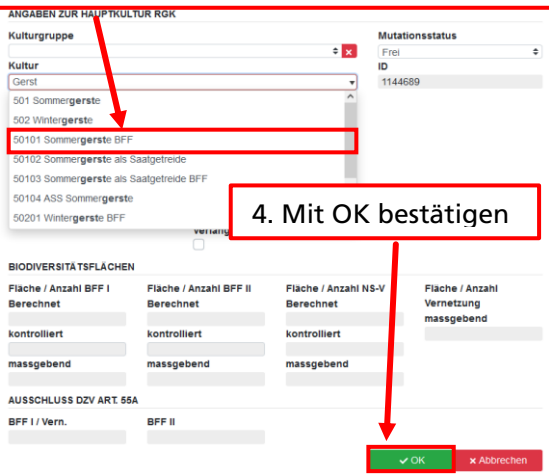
ANGABEN ZUR HAUPTKULTUR RGK

Kulturgruppe

Mutationsstatus

Frei

Kultur

Gerst

ID

1144689

501 Sommergerste

502 Wintergerste

50101 Sommergerste BFF

50102 Sommergerste als Saatgetreide

50103 Sommergerste als Saatgetreide BFF

50104 ASS Sommergerste

50201 Wintergerste BFF

4. Mit OK bestätigen

Verlang

BIODIVERSITÄTSFLÄCHEN

Fläche / Anzahl BFF I

Berechnet

kontrolliert

massgebend

Fläche / Anzahl BFF II

Berechnet

kontrolliert

massgebend

Fläche / Anzahl NS-V

Berechnet

kontrolliert

massgebend

Fläche / Anzahl Vernetzung

massgebend

AUSSCHLUSS DZV ART. 55A

BFF I / Vern.

BFF II

✔ OK

✖ Abbrechen